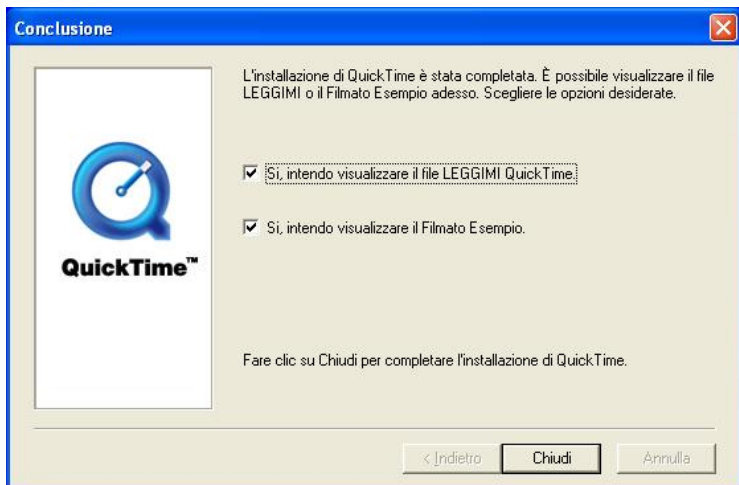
Conclusione

QuickTime™

L'installazione di QuickTime è stata completata. È possibile visualizzare il file LEGGIMI o il Filmato Esempio adesso. Scegliere le opzioni desiderate.

Sì, intendo visualizzare il file LEGGIMI QuickTime.

Sì, intendo visualizzare il Filmato Esempio.

Fare clic su Chiudi per completare l'installazione di QuickTime.

< Indietro | Chiudi | Annulla